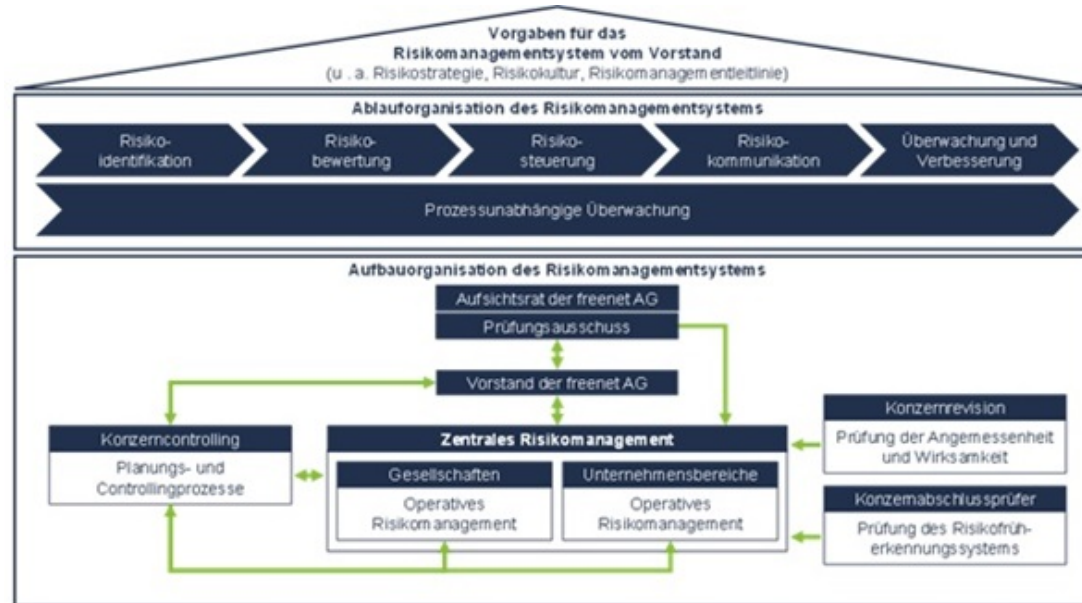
Vorgaben für das
Risikomanagementsystem vom Vorstand
(u. a. Risikostrategie, Risikokultur, Risikomanagementleitlinie)

Ablauforganisation des Risikomanagementsystems

Risikoidentifikation

Risikobewertung

Risikosteuerung

Risikokommunikation

Überwachung und Verbesserung

Prozessunabhängige Überwachung

Aufbauorganisation des Risikomanagementsystems

Aufsichtsrat der freenet AG

Prüfungsausschuss

Vorstand der freenet AG

Konzerncontrolling

Planungs- und Controllingprozesse

Zentrales Risikomanagement

Gesellschaften

Operatives Risikomanagement

Unternehmensbereiche

Operatives Risikomanagement

Konzernrevision

Prüfung der Angemessenheit und Wirksamkeit

Konzernabschlussprüfer

Prüfung des Risikofrüherkennungssystems